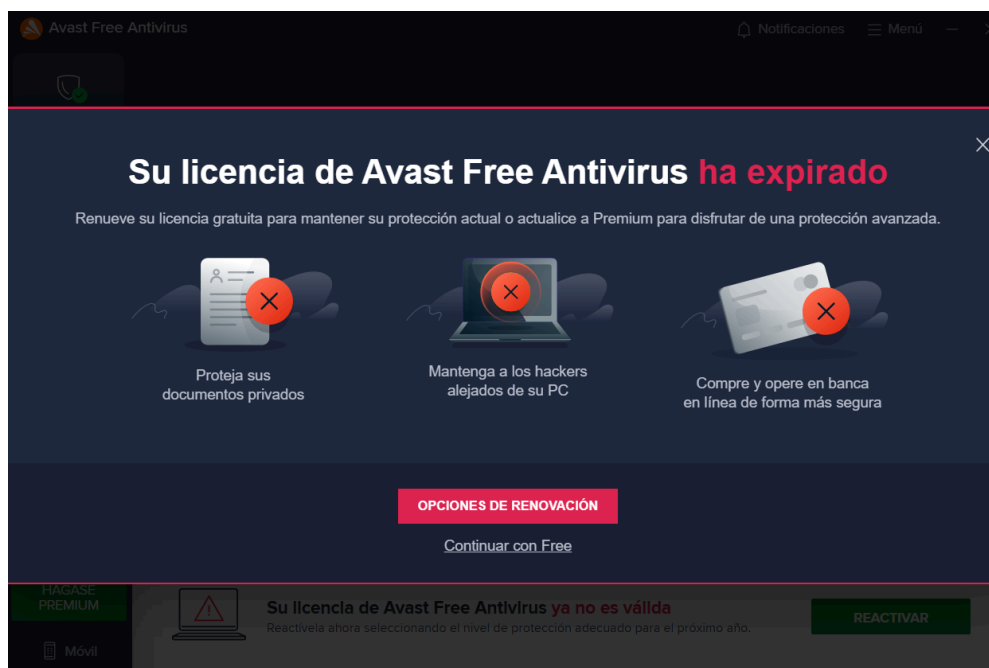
Avast Free Antivirus

Notificaciones Menú

Su licencia de Avast Free Antivirus ha expirado

Renueve su licencia gratuita para mantener su protección actual o actualice a Premium para disfrutar de una protección avanzada.

Proteja sus documentos privados

Mantenga a los hackers alejados de su PC

Compre y opere en banca en línea de forma más segura

OPCIONES DE RENOVACIÓN

Continuar con Free

HÁGASE PREMIUM

Su licencia de Avast Free Antivirus ya no es válida

Reactívela ahora seleccionando el nivel de protección adecuado para el próximo año.

REACTIVAR

Móvil